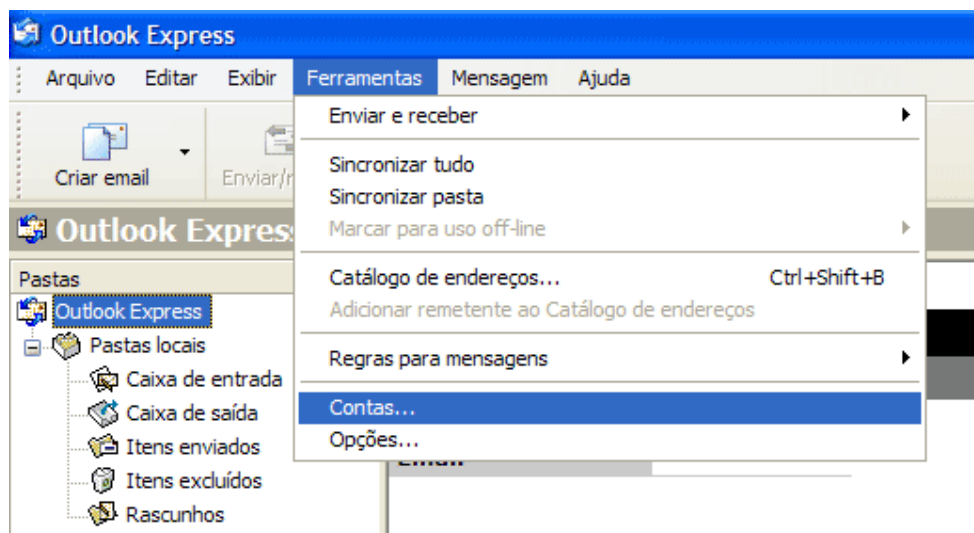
Outlook Express

Arquivo Editar Exibir Ferramentas Mensagem Ajuda

Criar email

Enviar/r

Outlook Express

Pastas

Outlook Express

Pastas locais

Caixa de entrada

Caixa de saída

Itens enviados

Itens excluídos

Rascunhos

Enviar e receber

Sincronizar tudo

Sincronizar pasta

Marcar para uso off-line

Catálogo de endereços... Ctrl+Shift+B

Adicionar remetente ao Catálogo de endereços

Regras para mensagens

Contas...

Opções...

Email